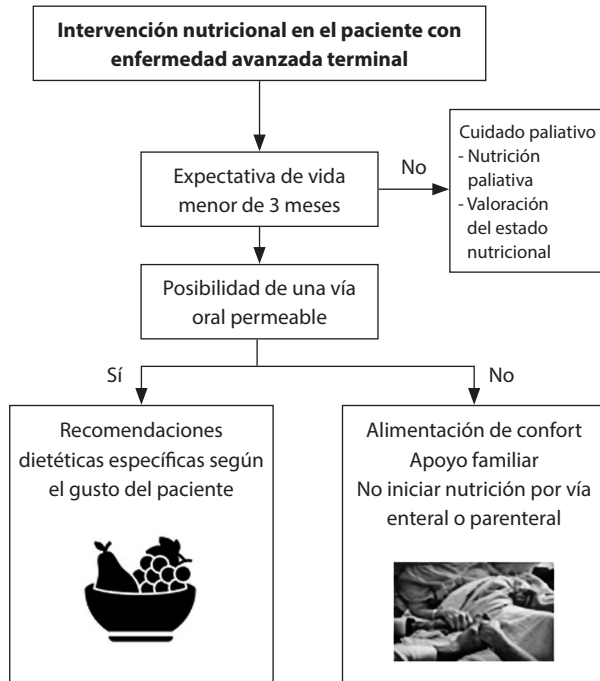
**Intervención nutricional en el paciente con enfermedad avanzada terminal**

Expectativa de vida menor de 3 meses

No

Cuidado paliativo
- Nutrición paliativa
- Valoración del estado nutricional

Posibilidad de una vía oral permeable

Sí

No

Recomendaciones dietéticas específicas según el gusto del paciente

Alimentación de confort
Apoyo familiar
No iniciar nutrición por vía enteral o parenteral